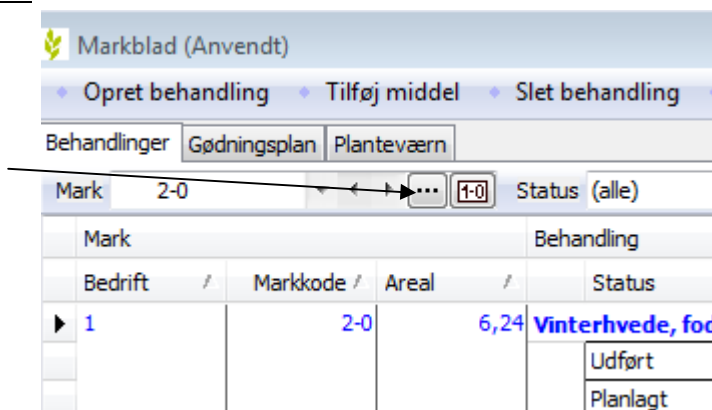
Markblad (Anvendt)

Opret behandling
Tilføj middel
Slet behandling

Behandlinger
Gødningsplan
Planteværn

Mark 2-0
...
1-0
Status (alle)

| Mark | | | Behandling |
|---|---|---|---|
| Bedrift | Markkode | Areal | Status |
| 1 | 2-0 | 6,24 | Vinterhvede, fo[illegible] |
| | | | Udført |
| | | | Planlagt |